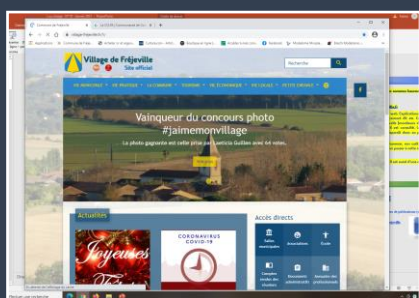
Village de Fréjeville
Site officiel

Recherche

Vainqueur du concours photo
#jaimemonvillage

La photo gagnante est celle prise par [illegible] avec 64 votes.

Actualités

Joyeuses

CORONAVIRUS
COVID-19

Accès directs

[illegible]